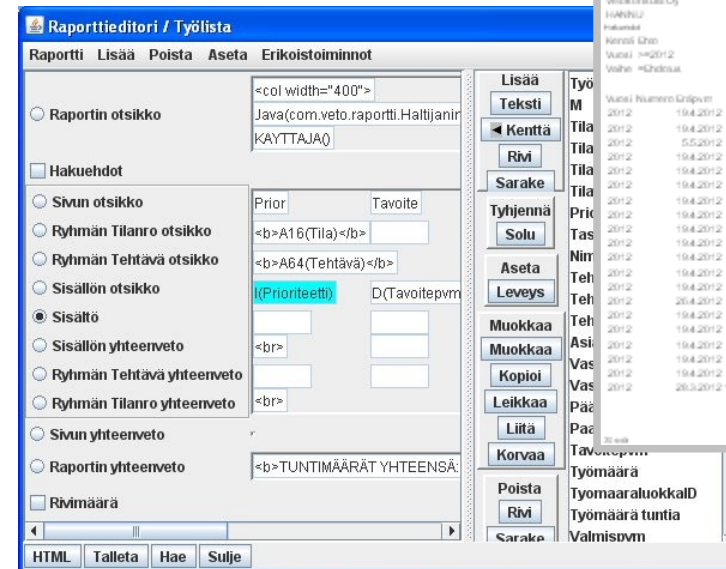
Raporttieditori / Työlista

Raportti Lisää Poista Aseta Erikoistoiminnot

Raportin otsikko
<col width="400">
Java(com.veto.raportti.Haltijanir
KAYTTAJA()

Hakuehdot

Sivun otsikko
Prior
Tavoite

Ryhmän Tilanro otsikko
<b>A16(Tila)</b>

Ryhmän Tehtävä otsikko
<b>A64(Tehtävä)</b>

Sisällön otsikko
I(Prioriteetti)
D(Tavoitepvm

Sisältö

Sisällön yhteenveto
<br>

Ryhmän Tehtävä yhteenveto

Ryhmän Tilanro yhteenveto
<br>

Sivun yhteenveto

Raportin yhteenveto
<b>TUNTIMÄÄRÄT YHTEENSÄ:

Rivimäärä

Lisää
Teksti
◄ Kenttä
Rivi
Sarake
Tyhjennä
Solu
Aseta
Leveys
Muokkaa
Muokkaa
Kopioi
Leikkaa
Liitä
Korvaa
Poista
Rivi
Sarake

Työ
M
Tila
Tila
Tila
Tila
Prio
Tas
Nim
Teh
Teh
Teh
Asi
Vas
Vas
Pää
Paa
Tavoitepvm
Työmäärä
TyomaaraluokkaID
Työmäärä tuntia
Valmispvm

HANNU
Vuosi >=2012
Vuosi Numero Eräpvm
2012 19.4.2012
2012 19.4.2012
2012 5.5.2012
2012 19.4.2012
2012 19.4.2012
2012 19.4.2012
2012 19.4.2012
2012 19.4.2012
2012 19.4.2012
2012 19.4.2012
2012 19.4.2012
2012 26.4.2012
2012 19.4.2012
2012 19.4.2012
2012 19.4.2012
2012 19.4.2012
2012 28.3.2012

HTML Talleta Hae Sulje